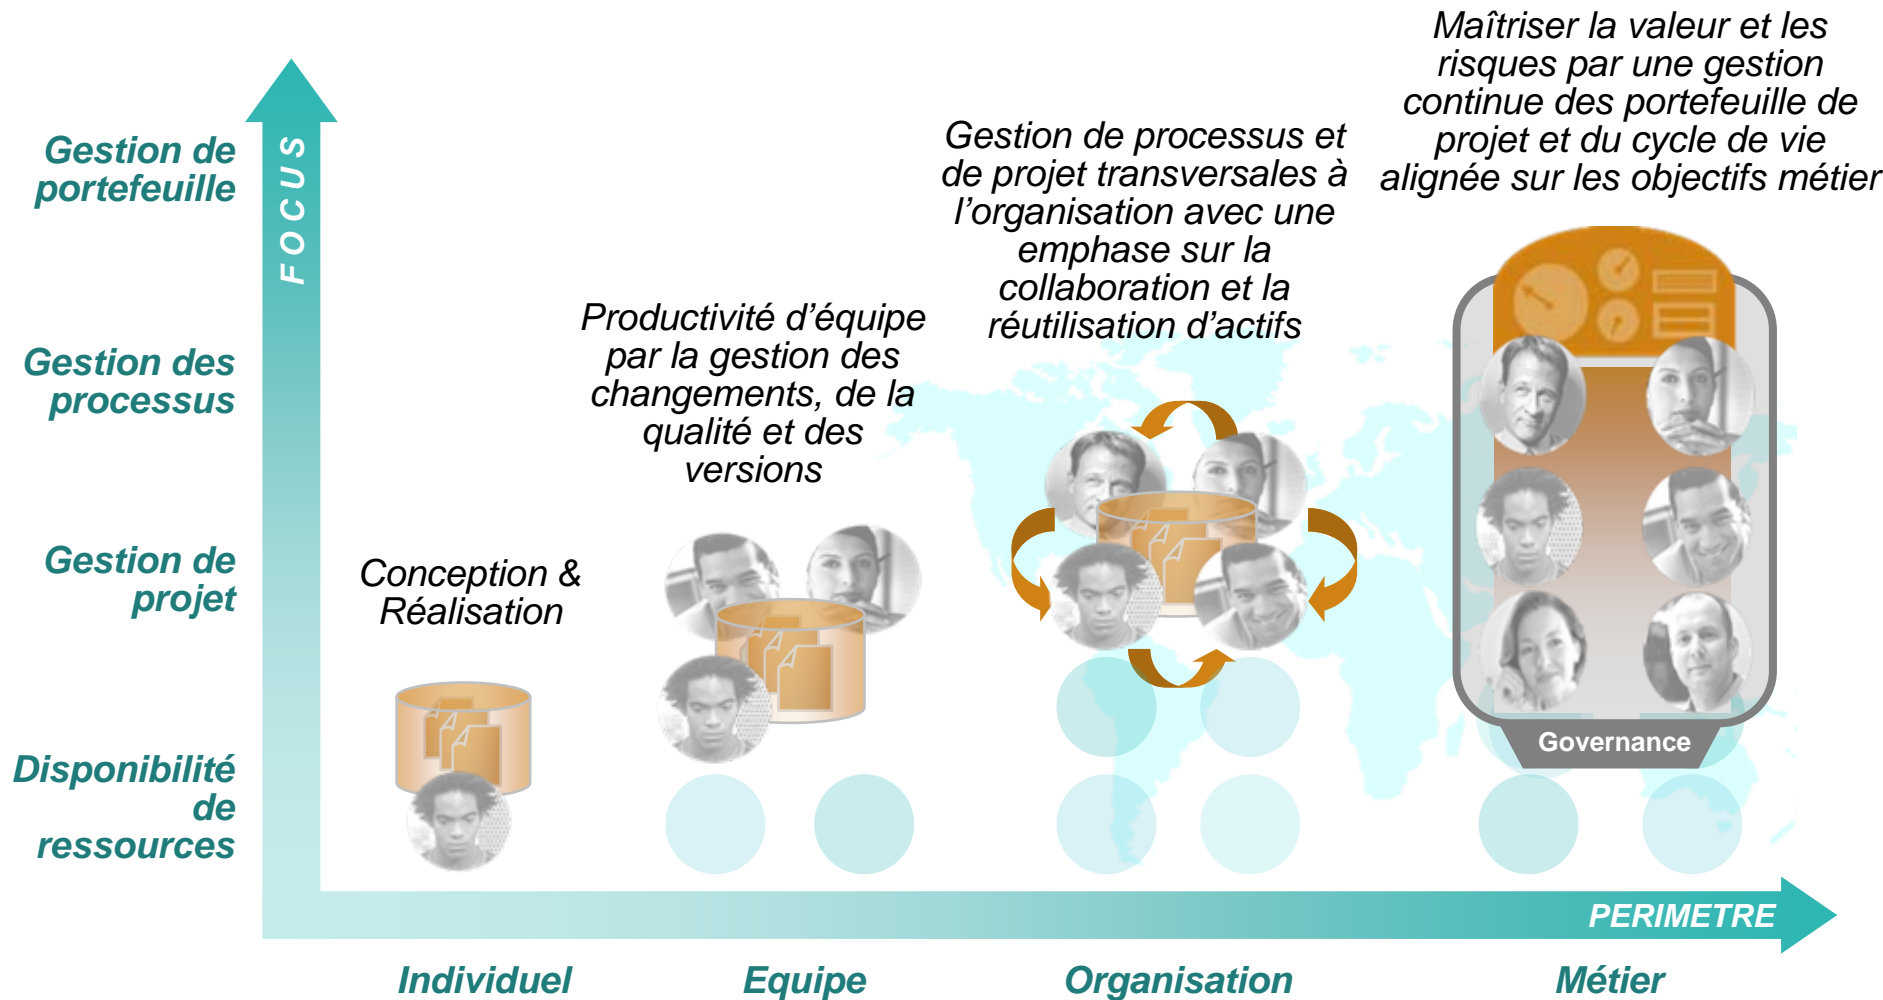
Maîtriser la valeur et les risques par une gestion continue des portefeuille de projet et du cycle de vie alignée sur les objectifs métier

Gestion de processus et de projet transversales à l'organisation avec une emphase sur la collaboration et la réutilisation d'actifs

Productivité d'équipe par la gestion des changements, de la qualité et des versions

Conception & Réalisation

Gestion de portefeuille

FOCUS

Gestion des processus

Gestion de projet

Disponibilité de ressources

Governance

PERIMETRE

Individuel

Equipe

Organisation

Métier